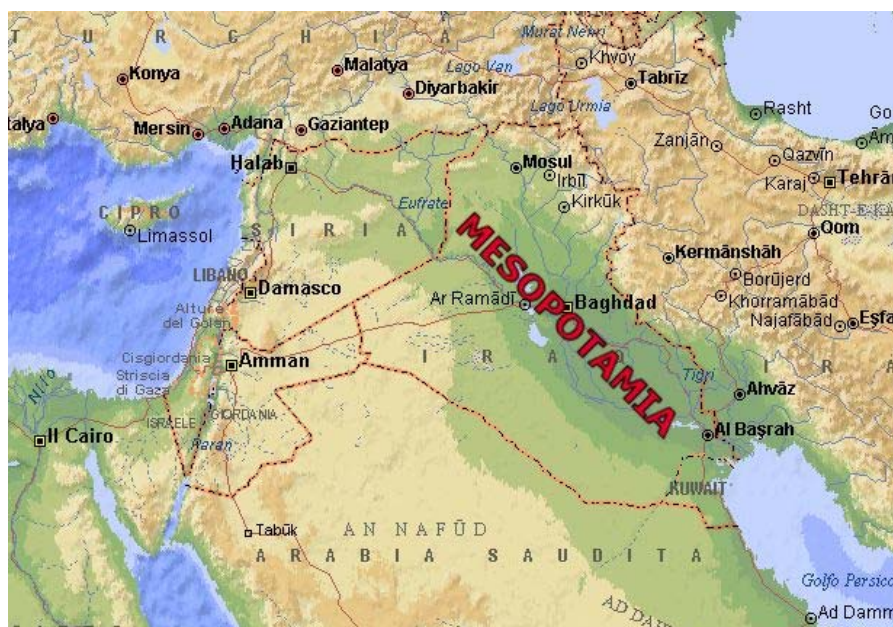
T U R C H I A

Murat Nehri

Khvoy

Konya

Malatya

Lago Van

Tabrīz

Diyarbakır

Lago Urmia

Rasht

Go

talya

Mersin

Adana

Gaziantep

Am

Zanjān

Qazvīn

Halab

Mosul

Karaj

Tehrān

Irbīl

Eufrate

Kirkūk

DASHT-E-K

CIPRO

Qom

Limassol

SIRIA

MESOPOTAMIA

Kermānshāh

LIBANO

Borūjerd

Damasco

Ar Ramādī

Baghdad

Khorramābād

Alture del Golan

Najafābād

Esfa

Cisgiordania

Amman

IRAQ

Striscia di Gaza

Tigri

Ahvāz

Nilo

GIORDANIA

ISRAELE

Il Cairo

Al Başrah

Ramon

KUWAIT

Tabūk

AN NAFŪD

ARABIA SAUDITA

Golfo Persico

AD DA

Ad Damm